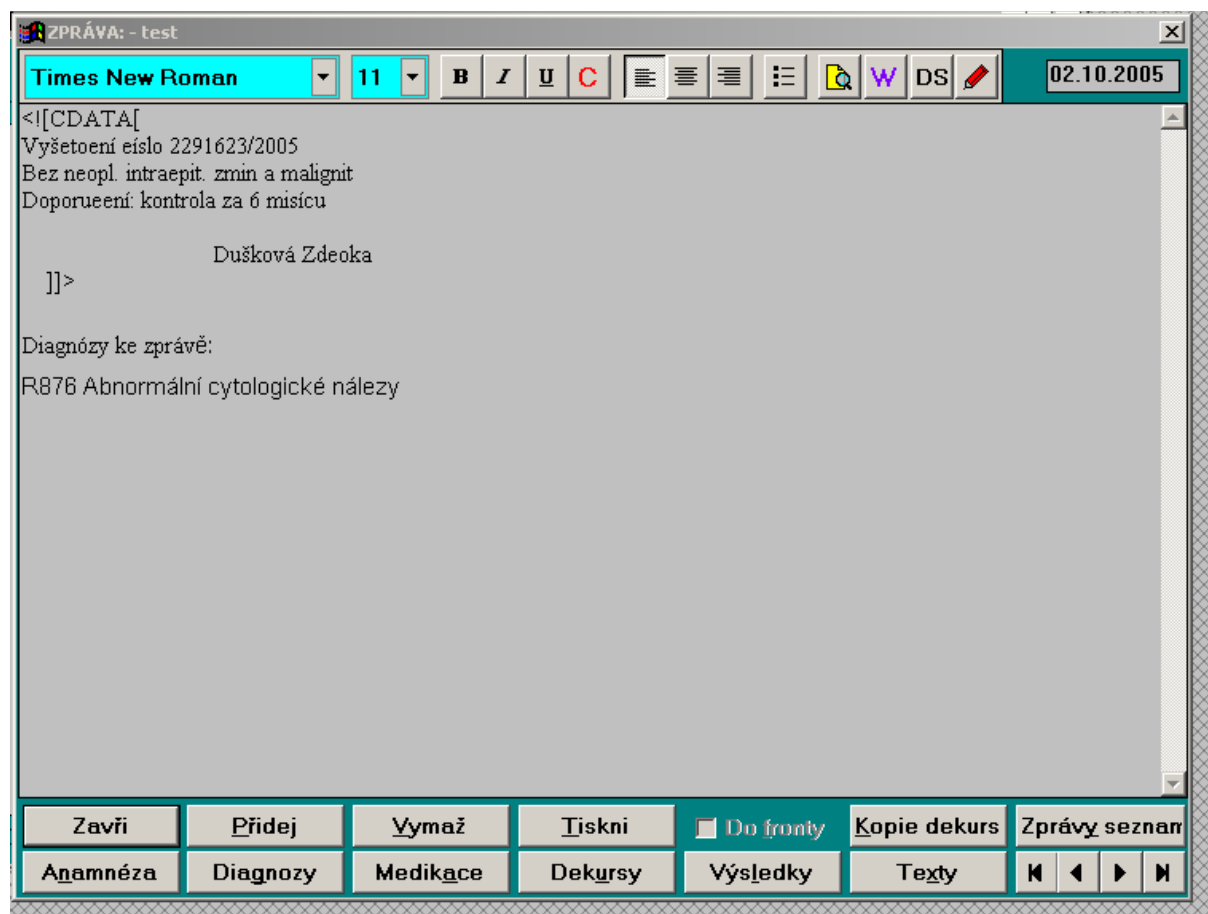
ZPRÁVA: - test

Times New Roman 11 B I U C W DS 02.10.2005

<![CDATA[
Vyšetoení eíslo 2291623/2005
Bez neopl. intraepit. zmin a malignit
Doporueení: kontrola za 6 misícu

Dušková Zdeoka
]]>

Diagnózy ke zprávě:

R876 Abnormální cytologické nálezy

Zavři | Přidej | Vymaž | Tiskni | Do fronty | Kopie dekurs | Zprávy seznam
Anamnéza | Diagnozy | Medikace | Dekursy | Výsledky | Texty